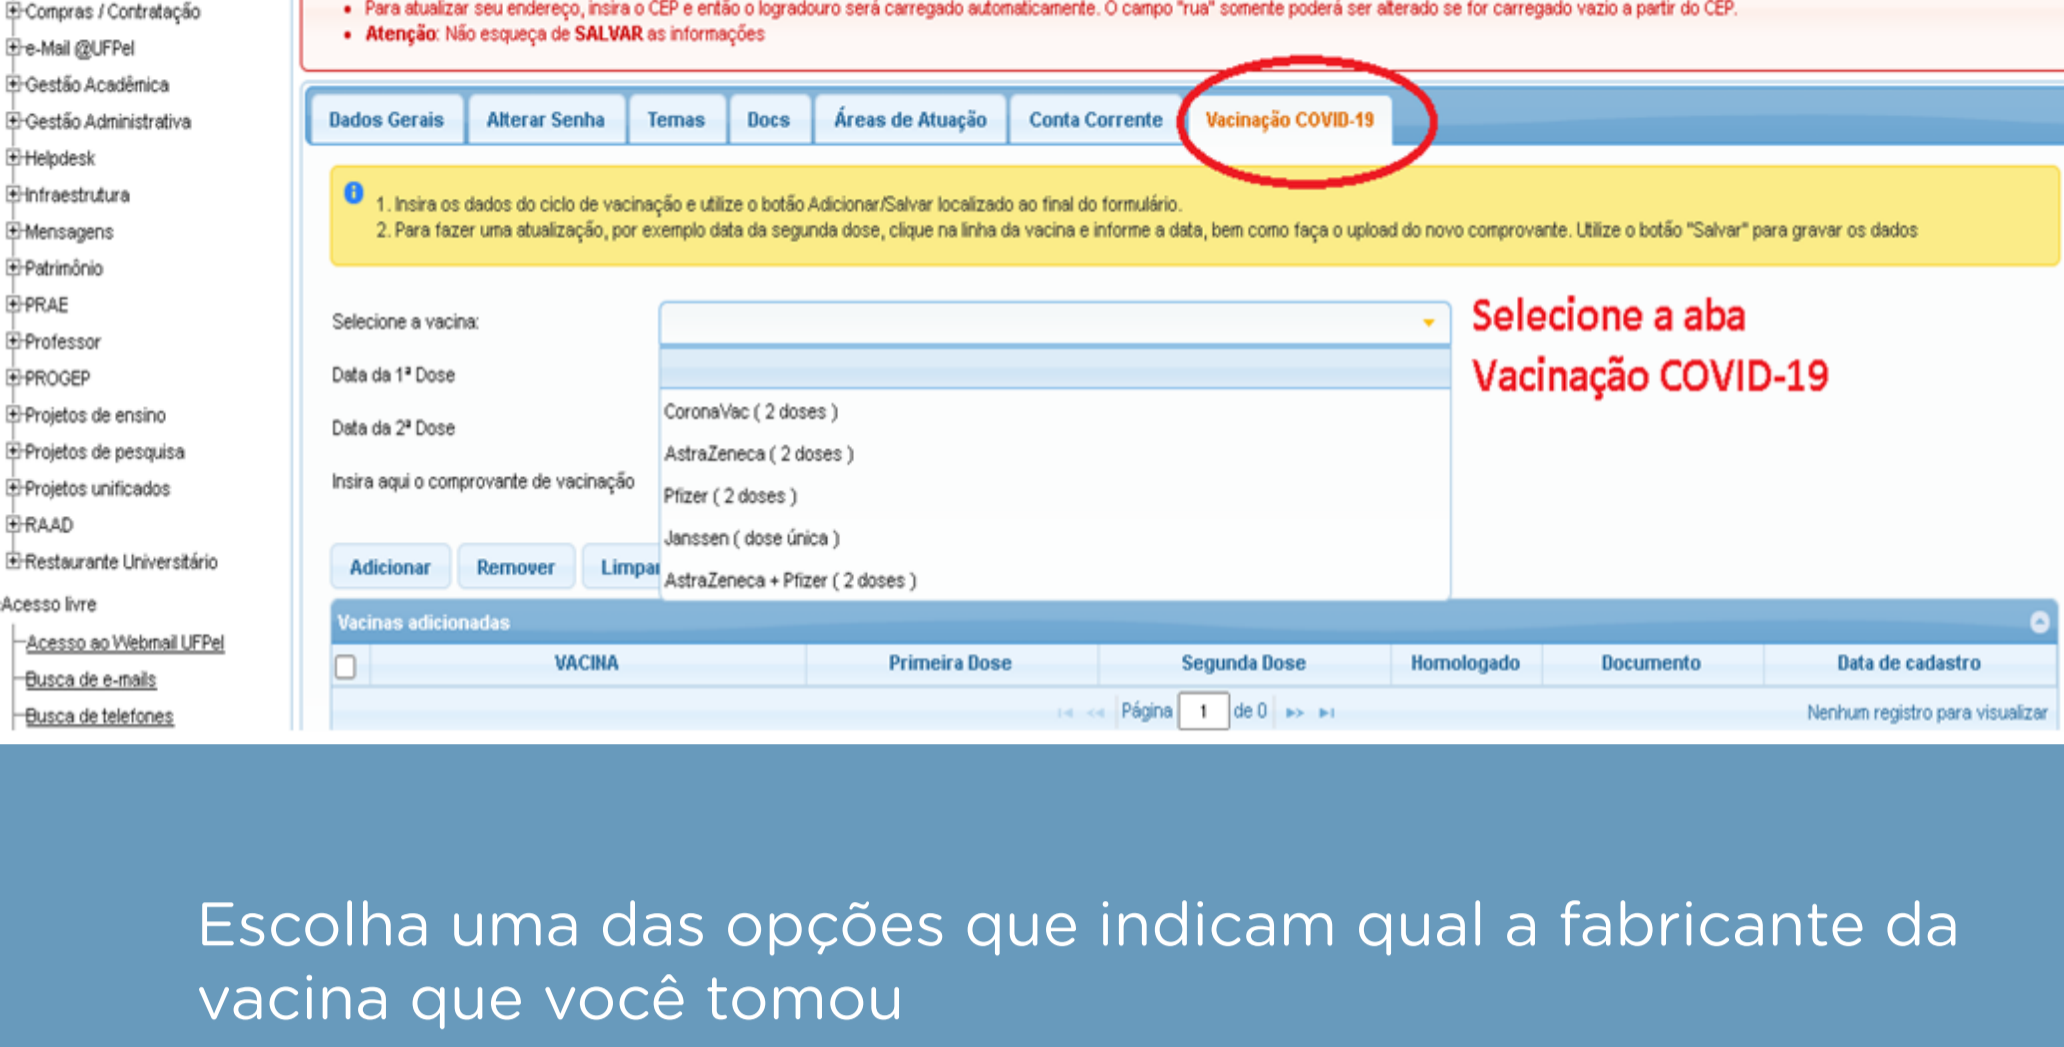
Compras / Contratação
e-Mail @UFPel
Gestão Acadêmica
Gestão Administrativa
Helpdesk
Infraestrutura
Mensagens
Patrimônio
PRAE
Professor
PROGEP
Projetos de ensino
Projetos de pesquisa
Projetos unificados
RAAD
Restaurante Universitário
Acesso livre
Acesso ao Webmail UFPel
Busca de e-mails
Busca de telefones

• Para atualizar seu endereço, insira o CEP e então o logradouro será carregado automaticamente. O campo "rua" somente poderá ser alterado se for carregado vazio a partir do CEP.
• Atenção: Não esqueça de SALVAR as informações

Dados Gerais | Alterar Senha | Temas | Docs | Áreas de Atuação | Conta Corrente | Vacinação COVID-19

1. Insira os dados do ciclo de vacinação e utilize o botão Adicionar/Salvar localizado ao final do formulário.
2. Para fazer uma atualização, por exemplo data da segunda dose, clique na linha da vacina e informe a data, bem como faça o upload do novo comprovante. Utilize o botão "Salvar" para gravar os dados

Selecione a vacina:
Data da 1ª Dose
Data da 2ª Dose
Insira aqui o comprovante de vacinação

CoronaVac ( 2 doses )
AstraZeneca ( 2 doses )
Pfizer ( 2 doses )
Janssen ( dose única )
AstraZeneca + Pfizer ( 2 doses )

Selecione a aba Vacinação COVID-19

Adicionar | Remover | Limpar

Vacinas adicionadas

| | VACINA | Primeira Dose | Segunda Dose | Homologado | Documento | Data de cadastro |
|---|---|---|---|---|---|---|

Página 1 de 0
Nenhum registro para visualizar

Escolha uma das opções que indicam qual a fabricante da vacina que você tomou